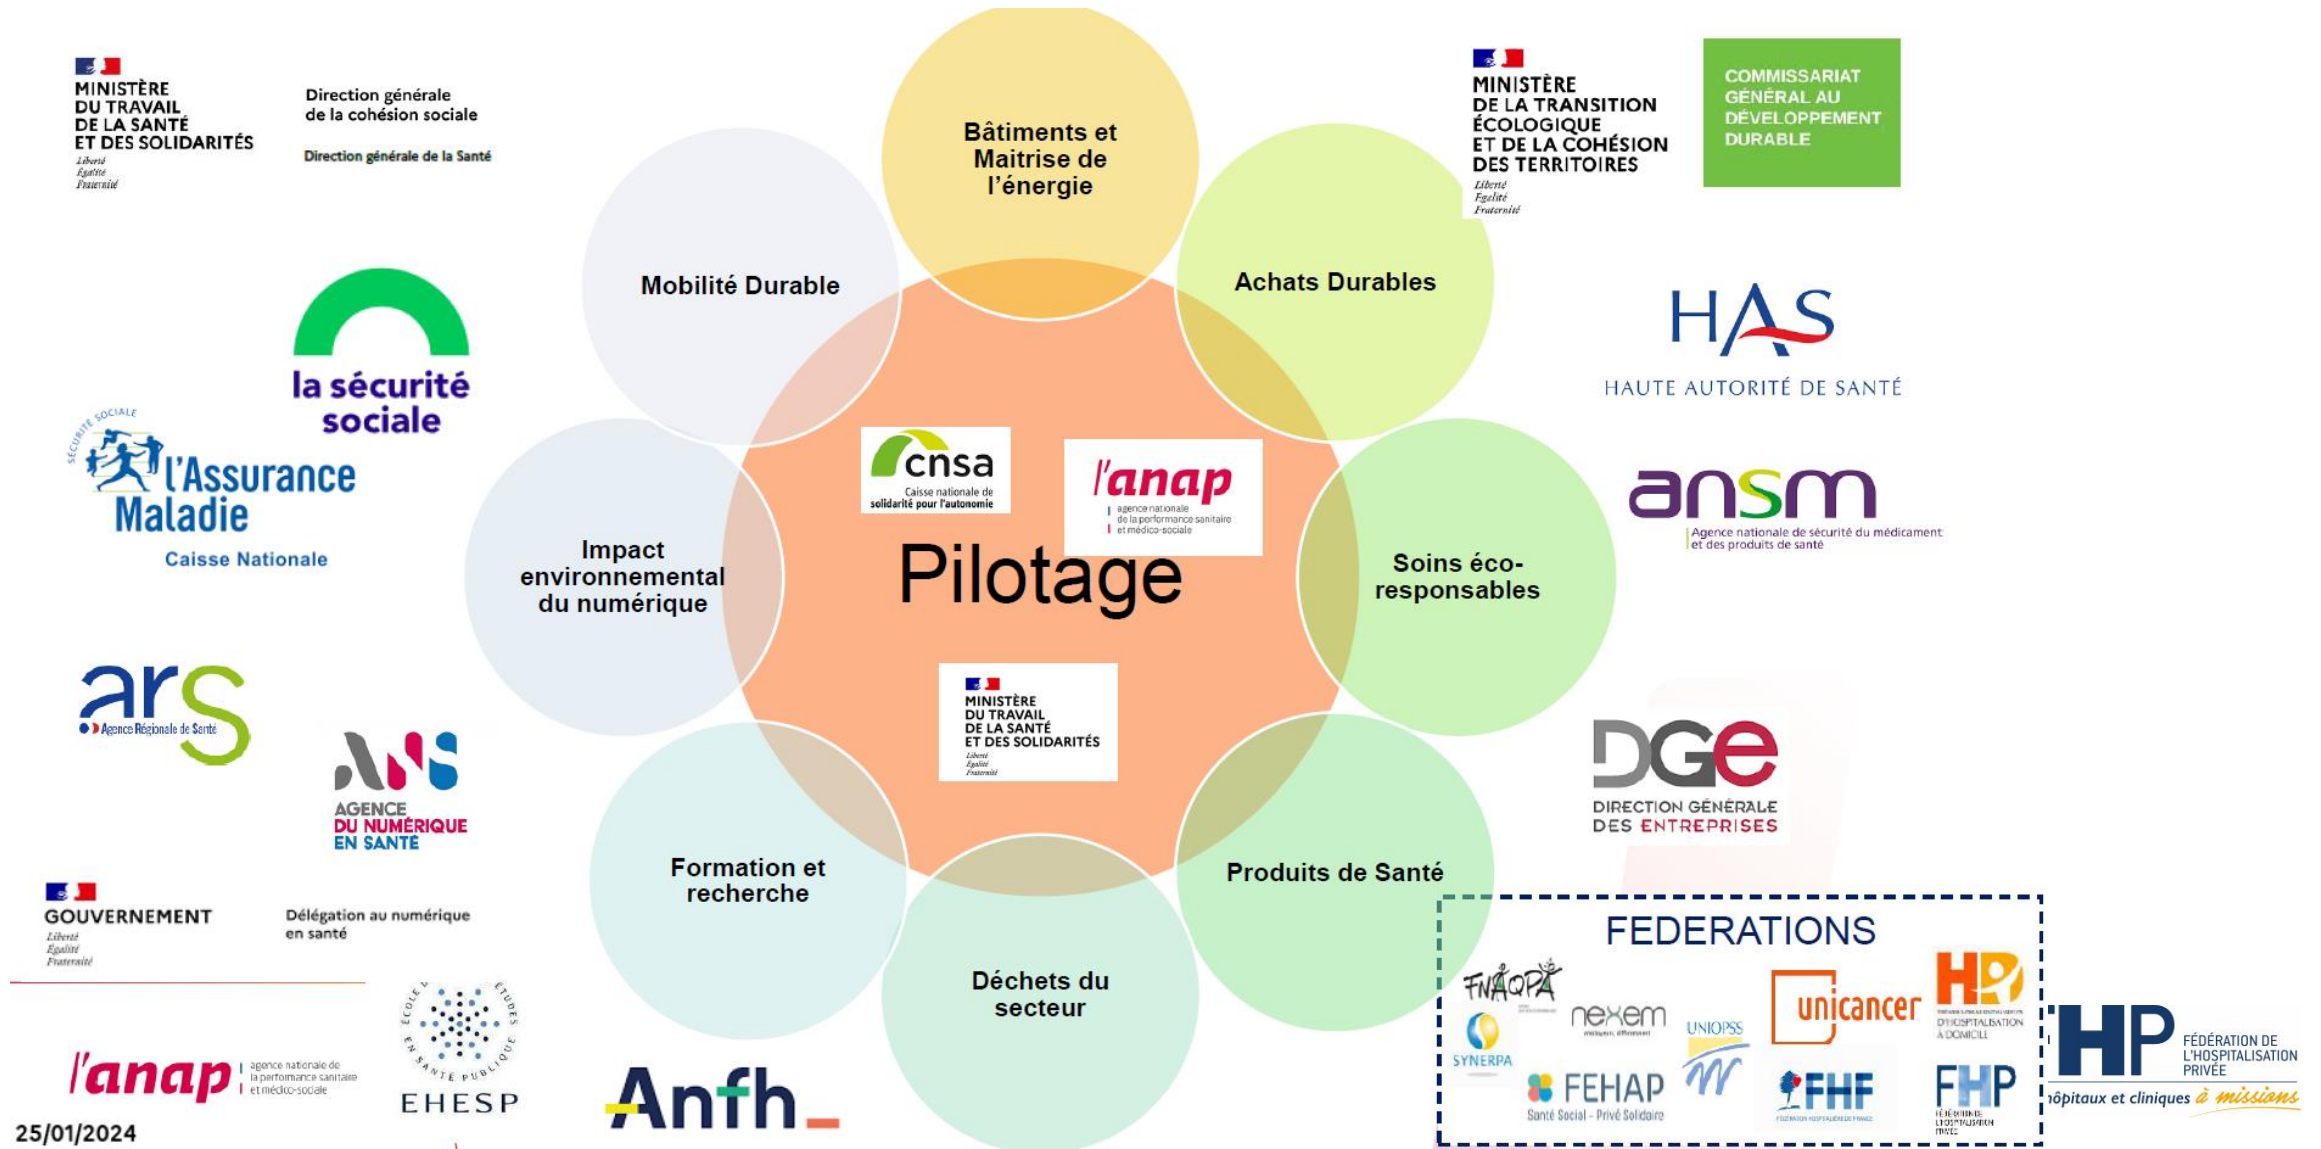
MINISTÈRE DU TRAVAIL DE LA SANTÉ ET DES SOLIDARITÉS
Liberté Égalité Fraternité

Direction générale de la cohésion sociale

Direction générale de la Santé

la sécurité sociale

SÉCURITÉ SOCIALE
l'Assurance Maladie
Caisse Nationale

ars
Agence Régionale de Santé

AGENCE DU NUMÉRIQUE EN SANTÉ

GOUVERNEMENT
Liberté Égalité Fraternité

Délégation au numérique en santé

l'anap
agence nationale de la performance sanitaire et médico-sociale

ÉCOLE DES HAUTES ÉTUDES EN SANTÉ PUBLIQUE
EHESP

25/01/2024

Bâtiments et Maitrise de l'énergie

Mobilité Durable

Achats Durables

Impact environnemental du numérique

Pilotage

cnsa
Caisse nationale de solidarité pour l'autonomie

l'anap
agence nationale de la performance sanitaire et médico-sociale

MINISTÈRE DU TRAVAIL DE LA SANTÉ ET DES SOLIDARITÉS
Liberté Égalité Fraternité

Soins éco-responsables

Formation et recherche

Produits de Santé

Déchets du secteur

Anfh

MINISTÈRE DE LA TRANSITION ÉCOLOGIQUE ET DE LA COHÉSION DES TERRITOIRES
Liberté Égalité Fraternité

COMMISSARIAT GÉNÉRAL AU DÉVELOPPEMENT DURABLE

HAS
HAUTE AUTORITÉ DE SANTÉ

ansm
Agence nationale de sécurité du médicament et des produits de santé

DGE
DIRECTION GÉNÉRALE DES ENTREPRISES

FEDERATIONS
FNAQPA
SYNERPA
nexem
UNIOPSS
unicancer
HAD
D'HOSPITALISATION À DOMICILE
FEHAP
Santé Social - Privé Solidaire
FHF
FHP
FHP
FÉDÉRATION DE L'HOSPITALISATION PRIVÉE
hôpitaux et cliniques à missions